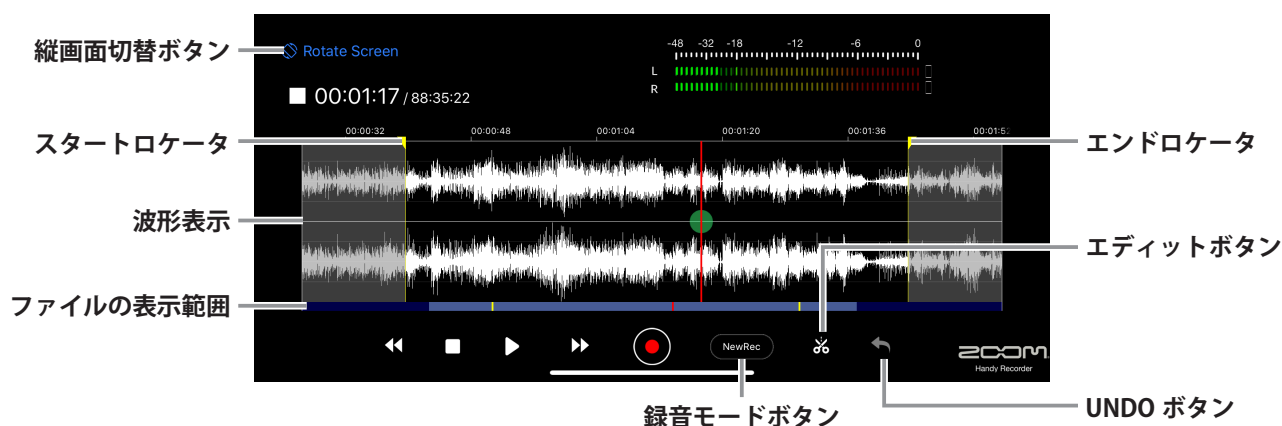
縦画面切替ボタン

Rotate Screen

-48 -32 -18 -12 -6 0

L

R

00:01:17 / 88:35:22

スタートロケータ

00:00:32 00:00:48 00:01:04 00:01:20 00:01:36 00:01:5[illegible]

エンドロケータ

波形表示

エディットボタン

ファイルの表示範囲

NewRec

ZOOM

Handy Recorder

録音モードボタン

UNDO ボタン